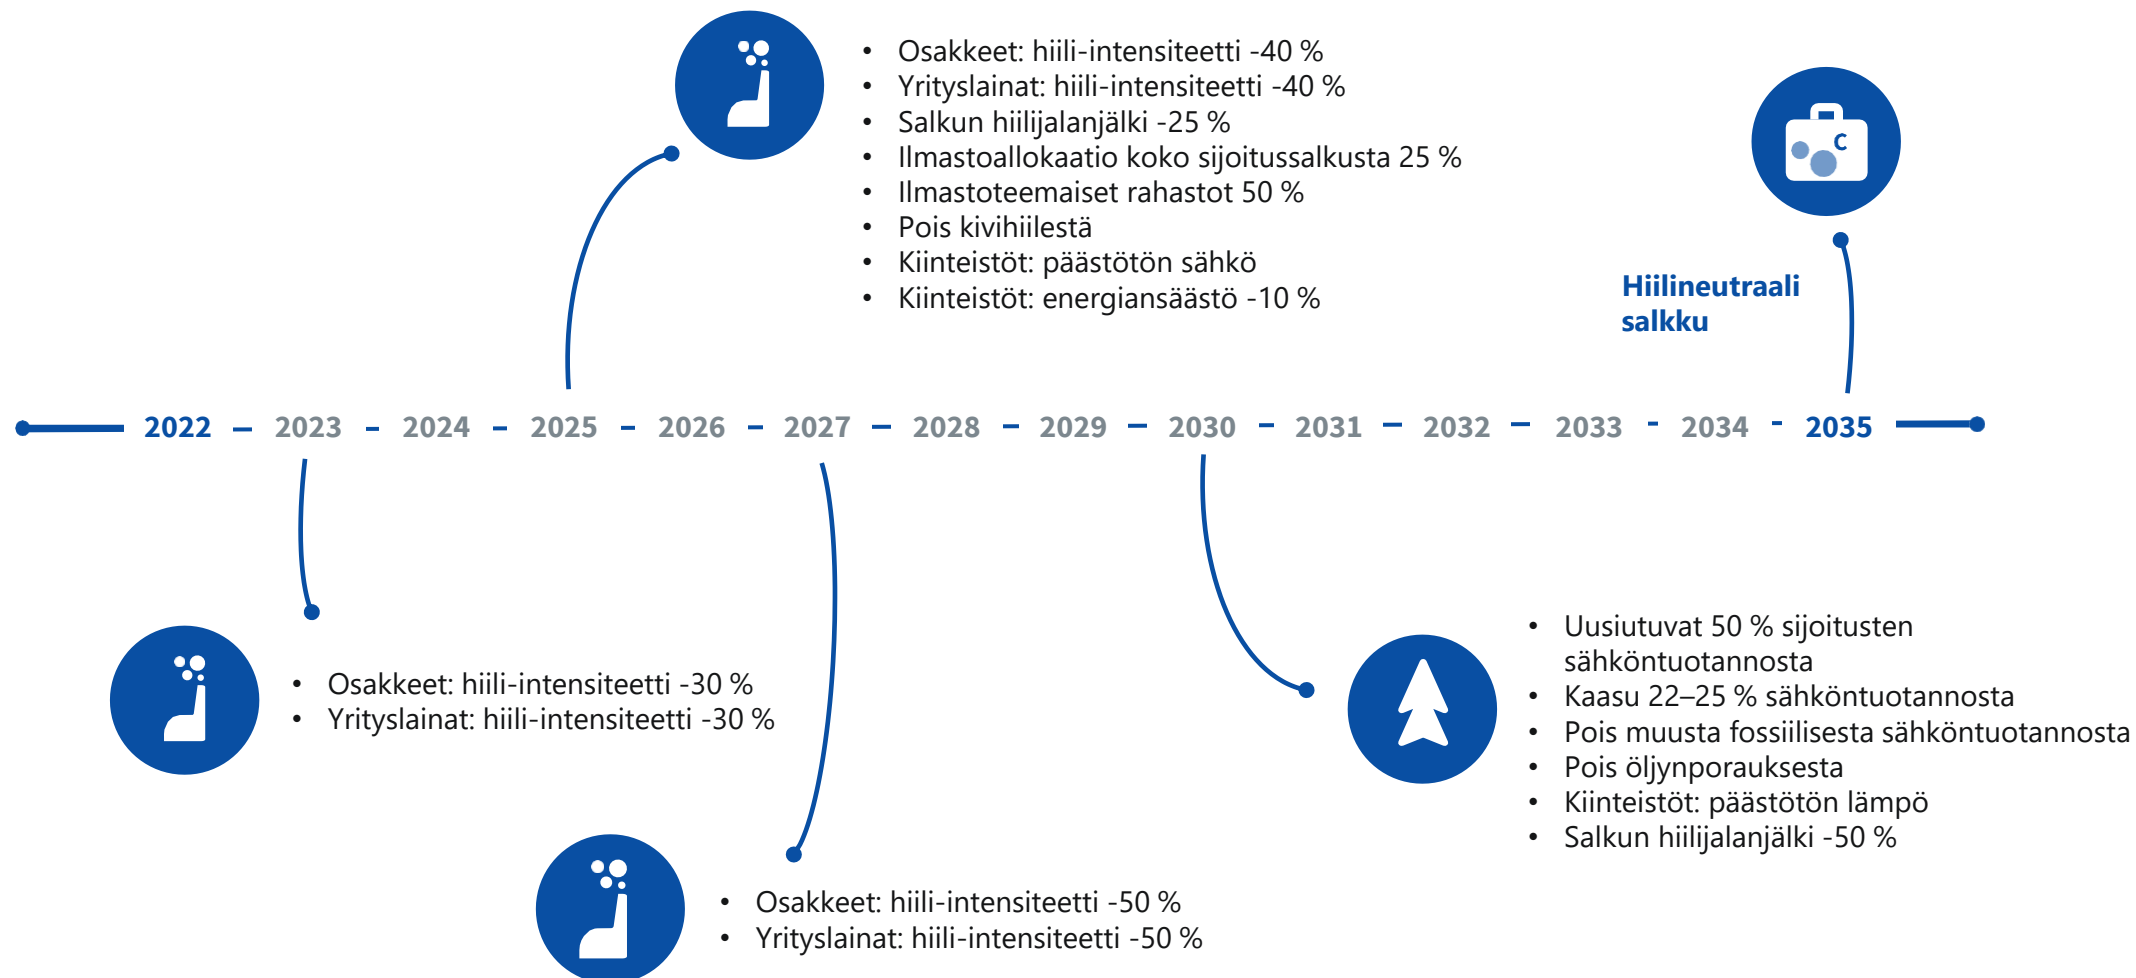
- Osakkeet: hiili-intensiteetti -40 %
- Yrityslainat: hiili-intensiteetti -40 %
- Salkun hiilijalanjälki -25 %
- Ilmastoallokaatio koko sijoitussalkusta 25 %
- Ilmastoteemaiset rahastot 50 %
- Pois kivihiilestä
- Kiinteistöt: päästötön sähkö
- Kiinteistöt: energiansäästö -10 %

C

Hiilineutraali salkku

2022 – 2023 – 2024 – 2025 – 2026 – 2027 – 2028 – 2029 – 2030 – 2031 – 2032 – 2033 – 2034 – 2035

- Osakkeet: hiili-intensiteetti -30 %
- Yrityslainat: hiili-intensiteetti -30 %

- Uusiutuvat 50 % sijoitusten sähköntuotannosta
- Kaasu 22–25 % sähköntuotannosta
- Pois muusta fossiilisesta sähköntuotannosta
- Pois öljynporauksesta
- Kiinteistöt: päästötön lämpö
- Salkun hiilijalanjälki -50 %

- Osakkeet: hiili-intensiteetti -50 %
- Yrityslainat: hiili-intensiteetti -50 %